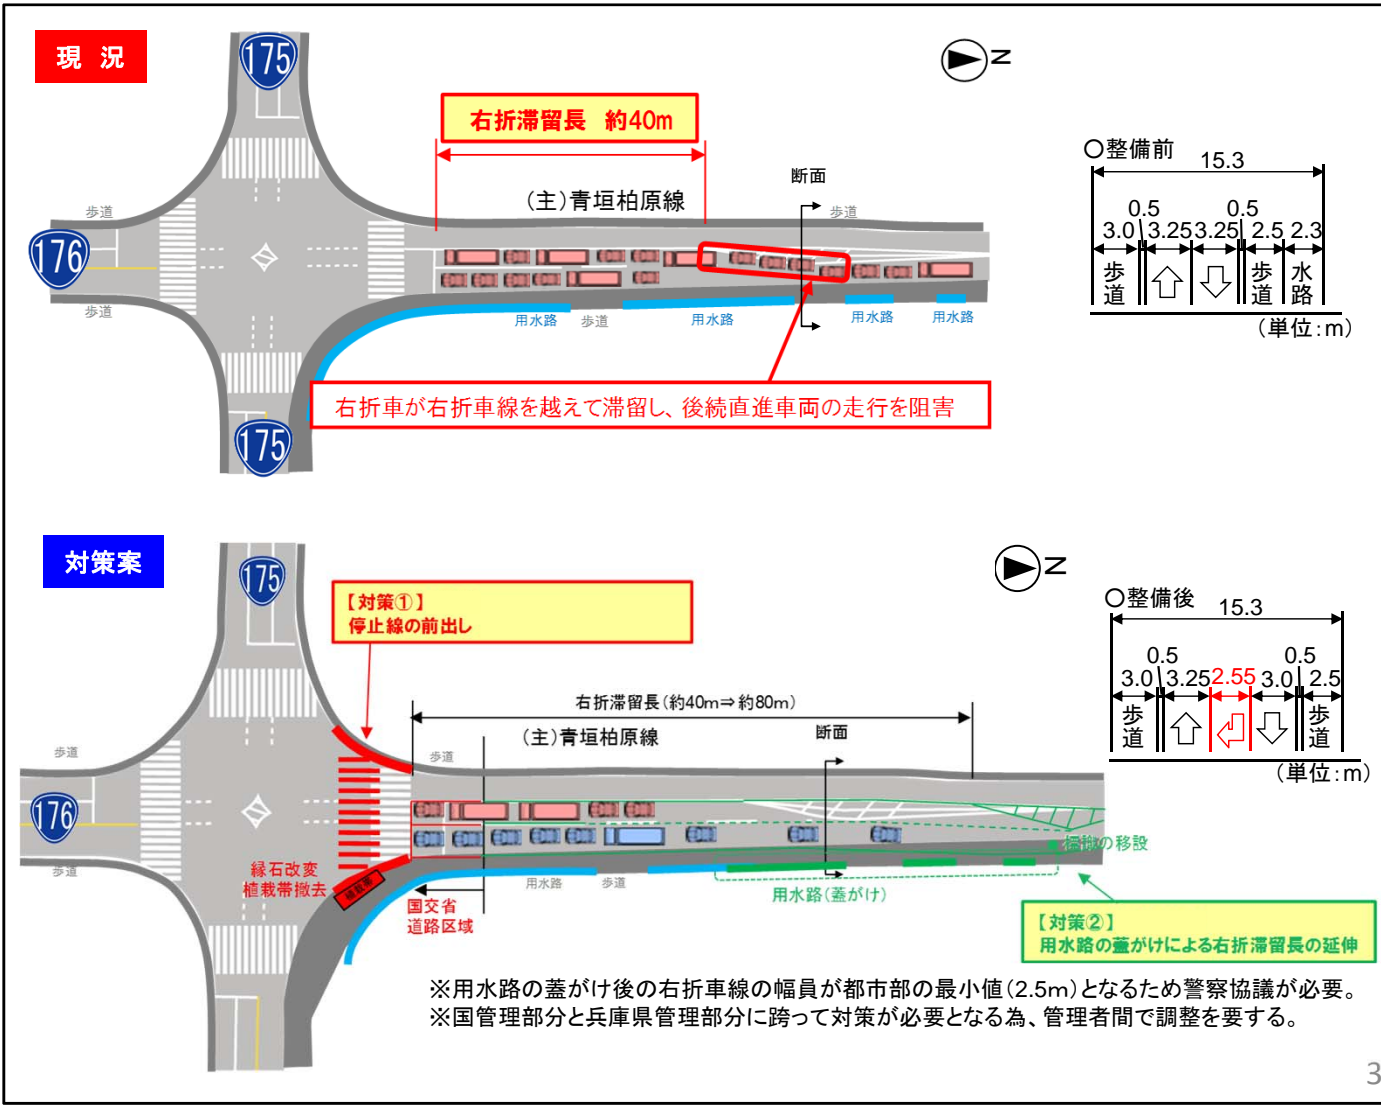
現 況

175

176

175

右折滞留長 約40m

(主)青垣柏原線

断面

歩道

歩道

歩道

用水路

歩道

用水路

用水路

用水路

右折車が右折車線を越えて滞留し、後続直進車両の走行を阻害

N

○整備前

15.3

0.5 0.5

3.0 3.25 3.25 2.5 2.3

歩道

歩道

水路

(単位:m)

対策案

175

176

【対策①】
停止線の前出し

右折滞留長(約40m⇒約80m)

(主)青垣柏原線

断面

歩道

歩道

歩道

縁石改変
植栽帯撤去

国交省
道路区域

用水路

歩道

用水路(蓋がけ)

標識の移設

【対策②】
用水路の蓋がけによる右折滞留長の延伸

N

○整備後

15.3

0.5 0.5

3.0 3.25 2.55 3.0 2.5

歩道

歩道

(単位:m)

※用水路の蓋がけ後の右折車線の幅員が都市部の最小値(2.5m)となるため警察協議が必要。
※国管理部分と兵庫県管理部分に跨って対策が必要となる為、管理者間で調整を要する。

3